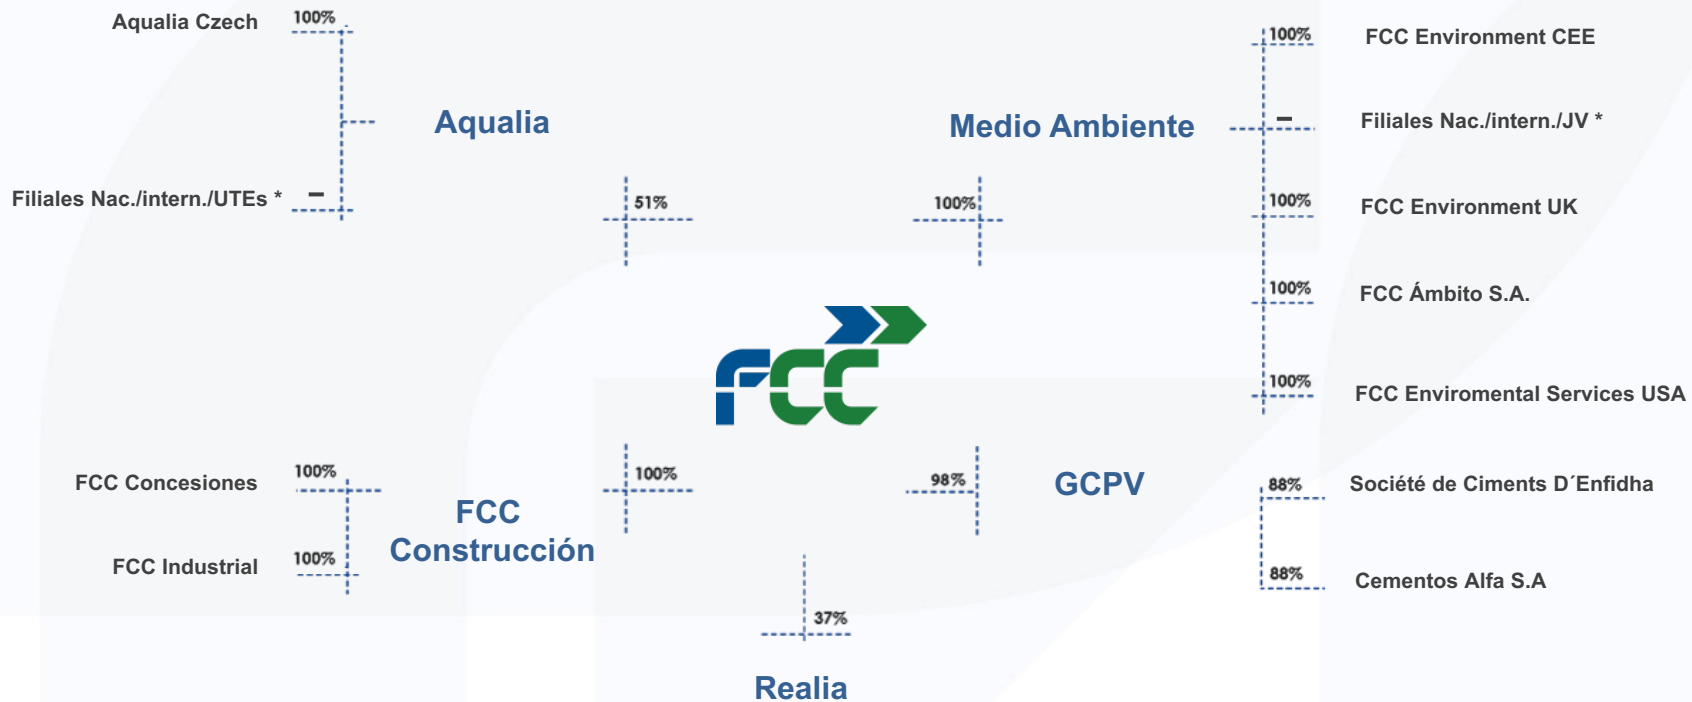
Aqualia Czech
100%
Aqualia
Filiales Nac./intern./UTEs *
–
51%
100%
Medio Ambiente
100%
FCC Environment CEE
–
Filiales Nac./intern./JV *
100%
FCC Environment UK
100%
FCC Ámbito S.A.
100%
FCC Enviromental Services USA
FCC
FCC Concesiones
100%
FCC Industrial
100%
FCC Construcción
100%
98%
GCPV
88%
Société de Ciments D´Enfidha
88%
Cementos Alfa S.A
37%
Realia